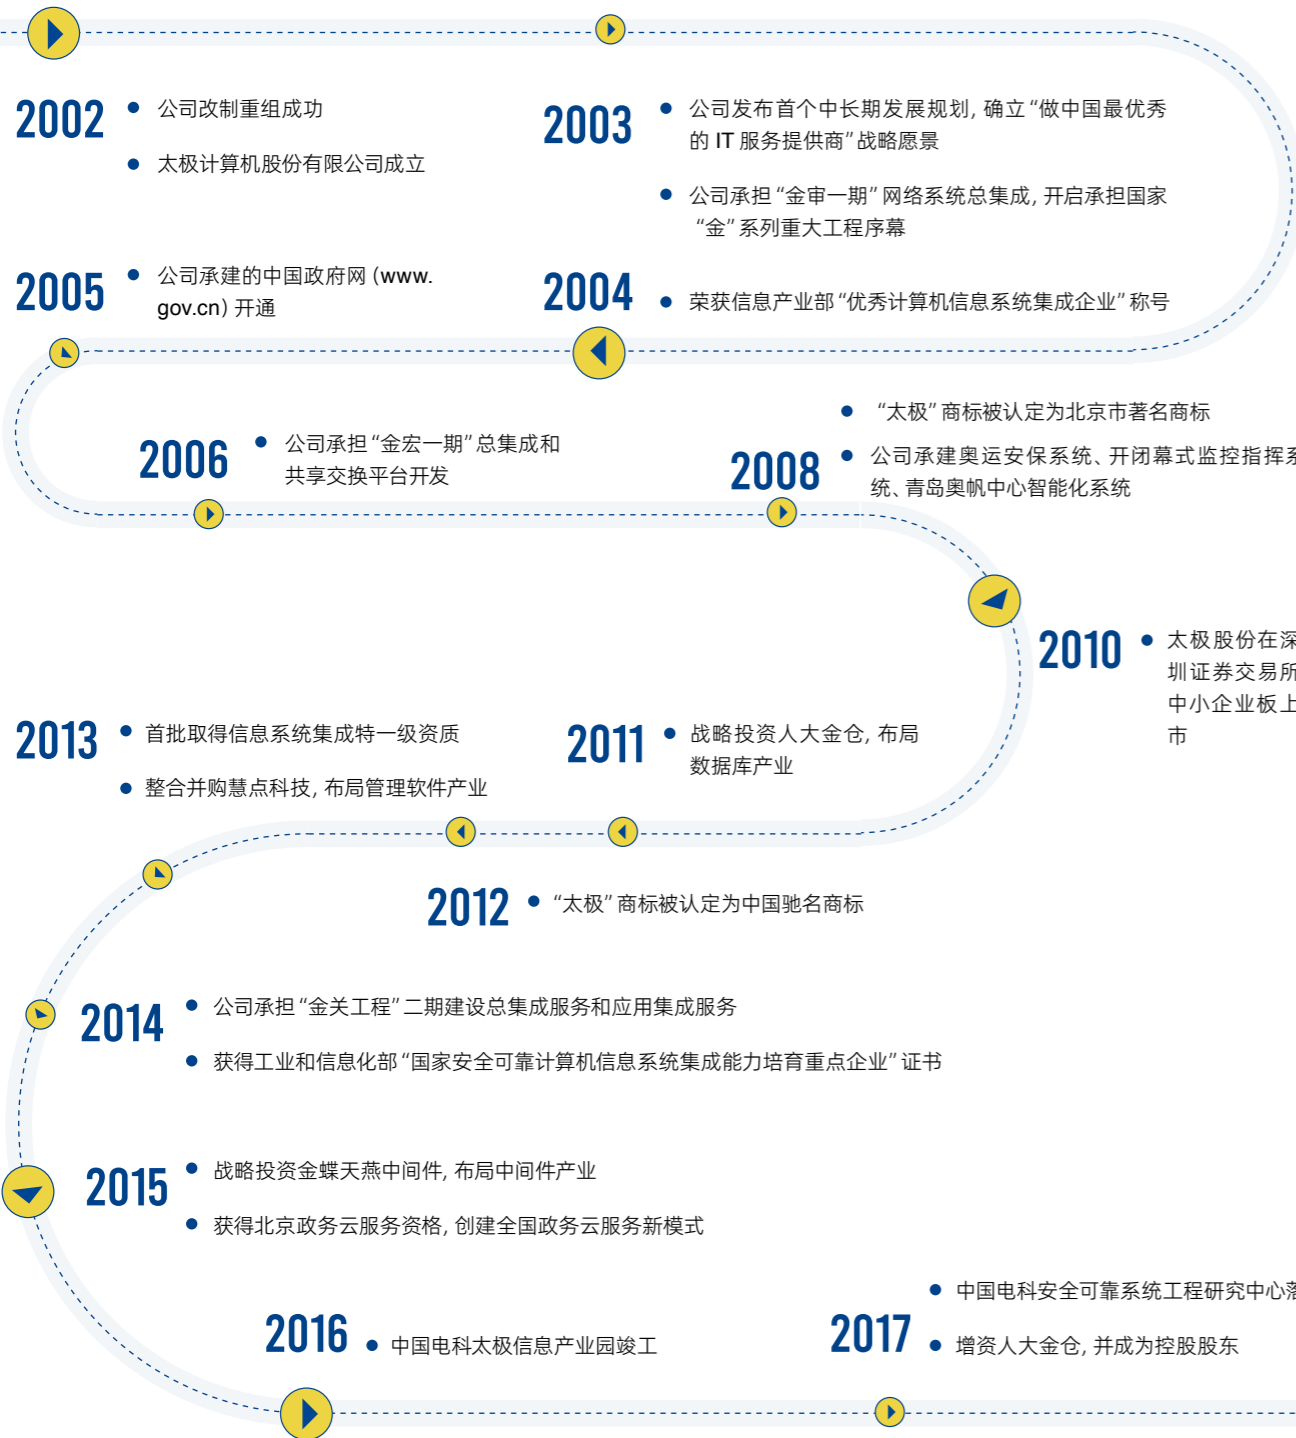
2002
公司改制重组成功
太极计算机股份有限公司成立

2003
公司发布首个中长期发展规划，确立“做中国最优秀的 IT 服务提供商”战略愿景
公司承担“金审一期”网络系统总集成，开启承担国家“金”系列重大工程序幕

2005
公司承建的中国政府网（www.gov.cn）开通

2004
荣获信息产业部“优秀计算机信息系统集成企业”称号

2006
公司承担“金宏一期”总集成和共享交换平台开发

2008
“太极”商标被认定为北京市著名商标
公司承建奥运安保系统、开闭幕式监控指挥系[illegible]统、青岛奥帆中心智能化系统

2010
太极股份在深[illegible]圳证券交易所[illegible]中小企业板上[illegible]市

2013
首批取得信息系统集成特一级资质
整合并购慧点科技，布局管理软件产业

2011
战略投资人大金仓，布局数据库产业

2012
“太极”商标被认定为中国驰名商标

2014
公司承担“金关工程”二期建设总集成服务和应用集成服务
获得工业和信息化部“国家安全可靠计算机信息系统集成能力培育重点企业”证书

2015
战略投资金蝶天燕中间件，布局中间件产业
获得北京政务云服务资格，创建全国政务云服务新模式

2016
中国电科太极信息产业园竣工

2017
中国电科安全可靠系统工程研究中心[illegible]
增资人大金仓，并成为控股股东